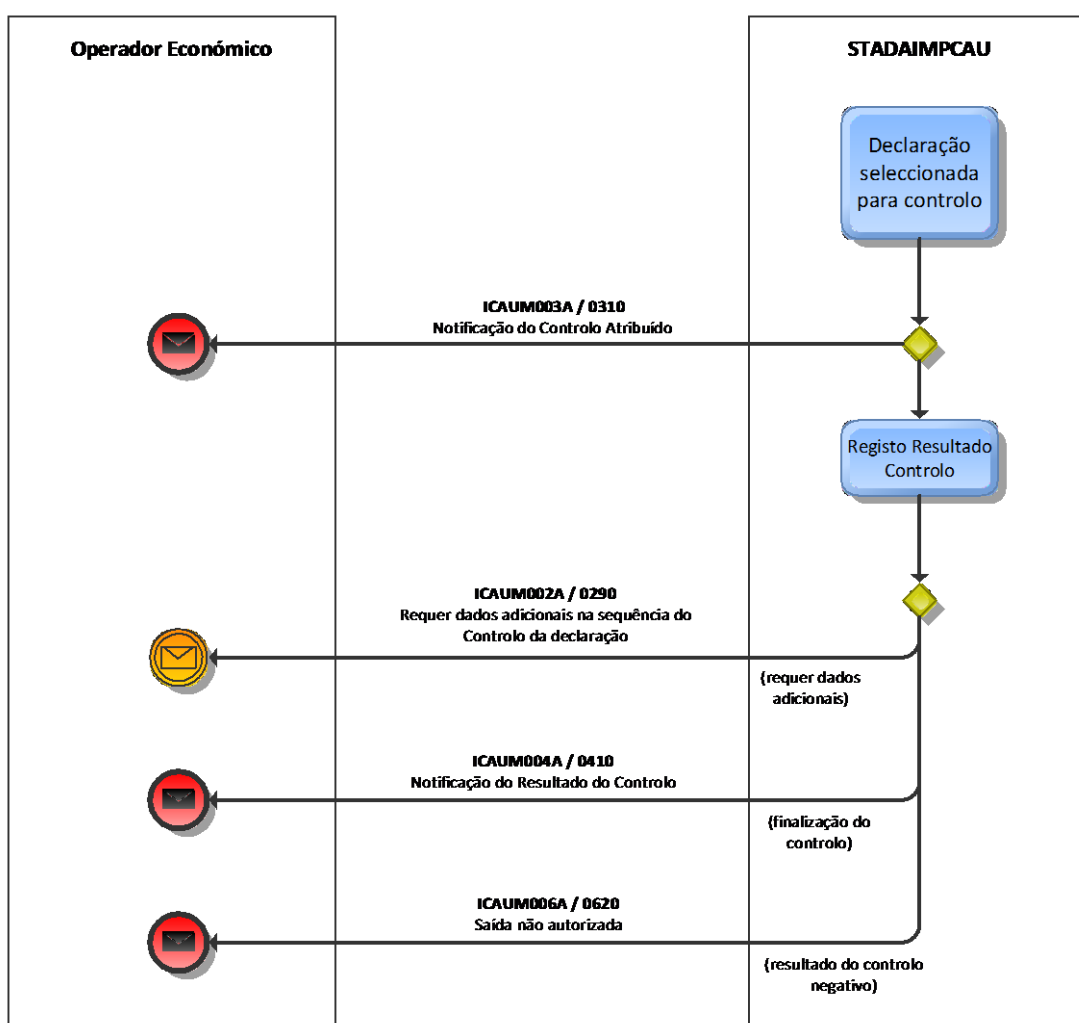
Operador Económico

STADAIMPCAU

Declaração seleccionada para controlo

ICAUM003A / 0310
Notificação do Controlo Atribuído

Registo Resultado Controlo

ICAUM002A / 0290
Requer dados adicionais na sequência do Controlo da declaração

(requer dados adicionais)

ICAUM004A / 0410
Notificação do Resultado do Controlo

(finalização do controlo)

ICAUM006A / 0620
Saída não autorizada

(resultado do controlo negativo)